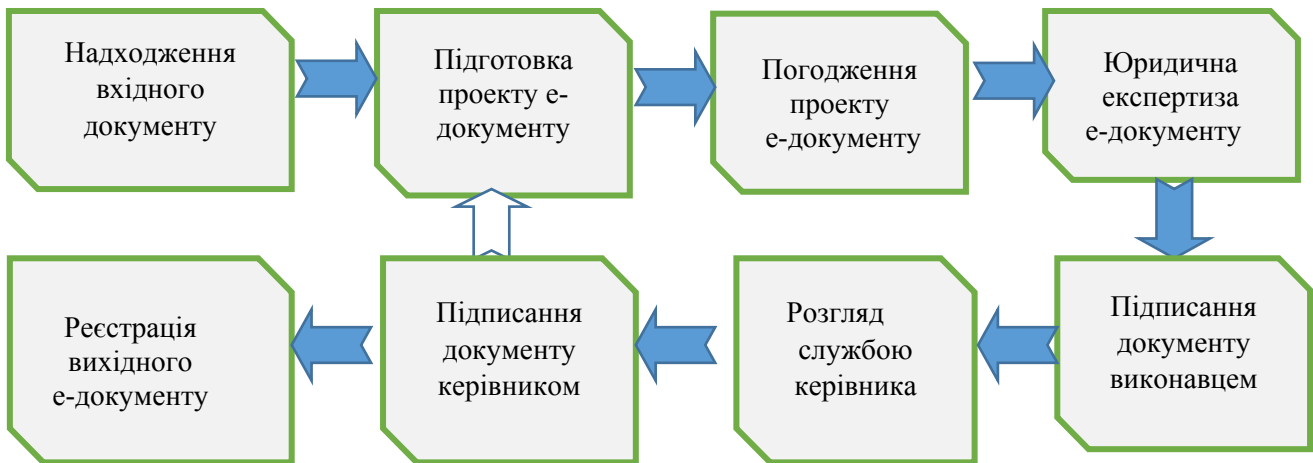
Надходження вхідного документу

Підготовка проекту е-документу

Погодження проекту е-документу

Юридична експертиза е-документу

Підписання документу виконавцем

Розгляд службою керівника

Підписання документу керівником

Реєстрація вихідного е-документу